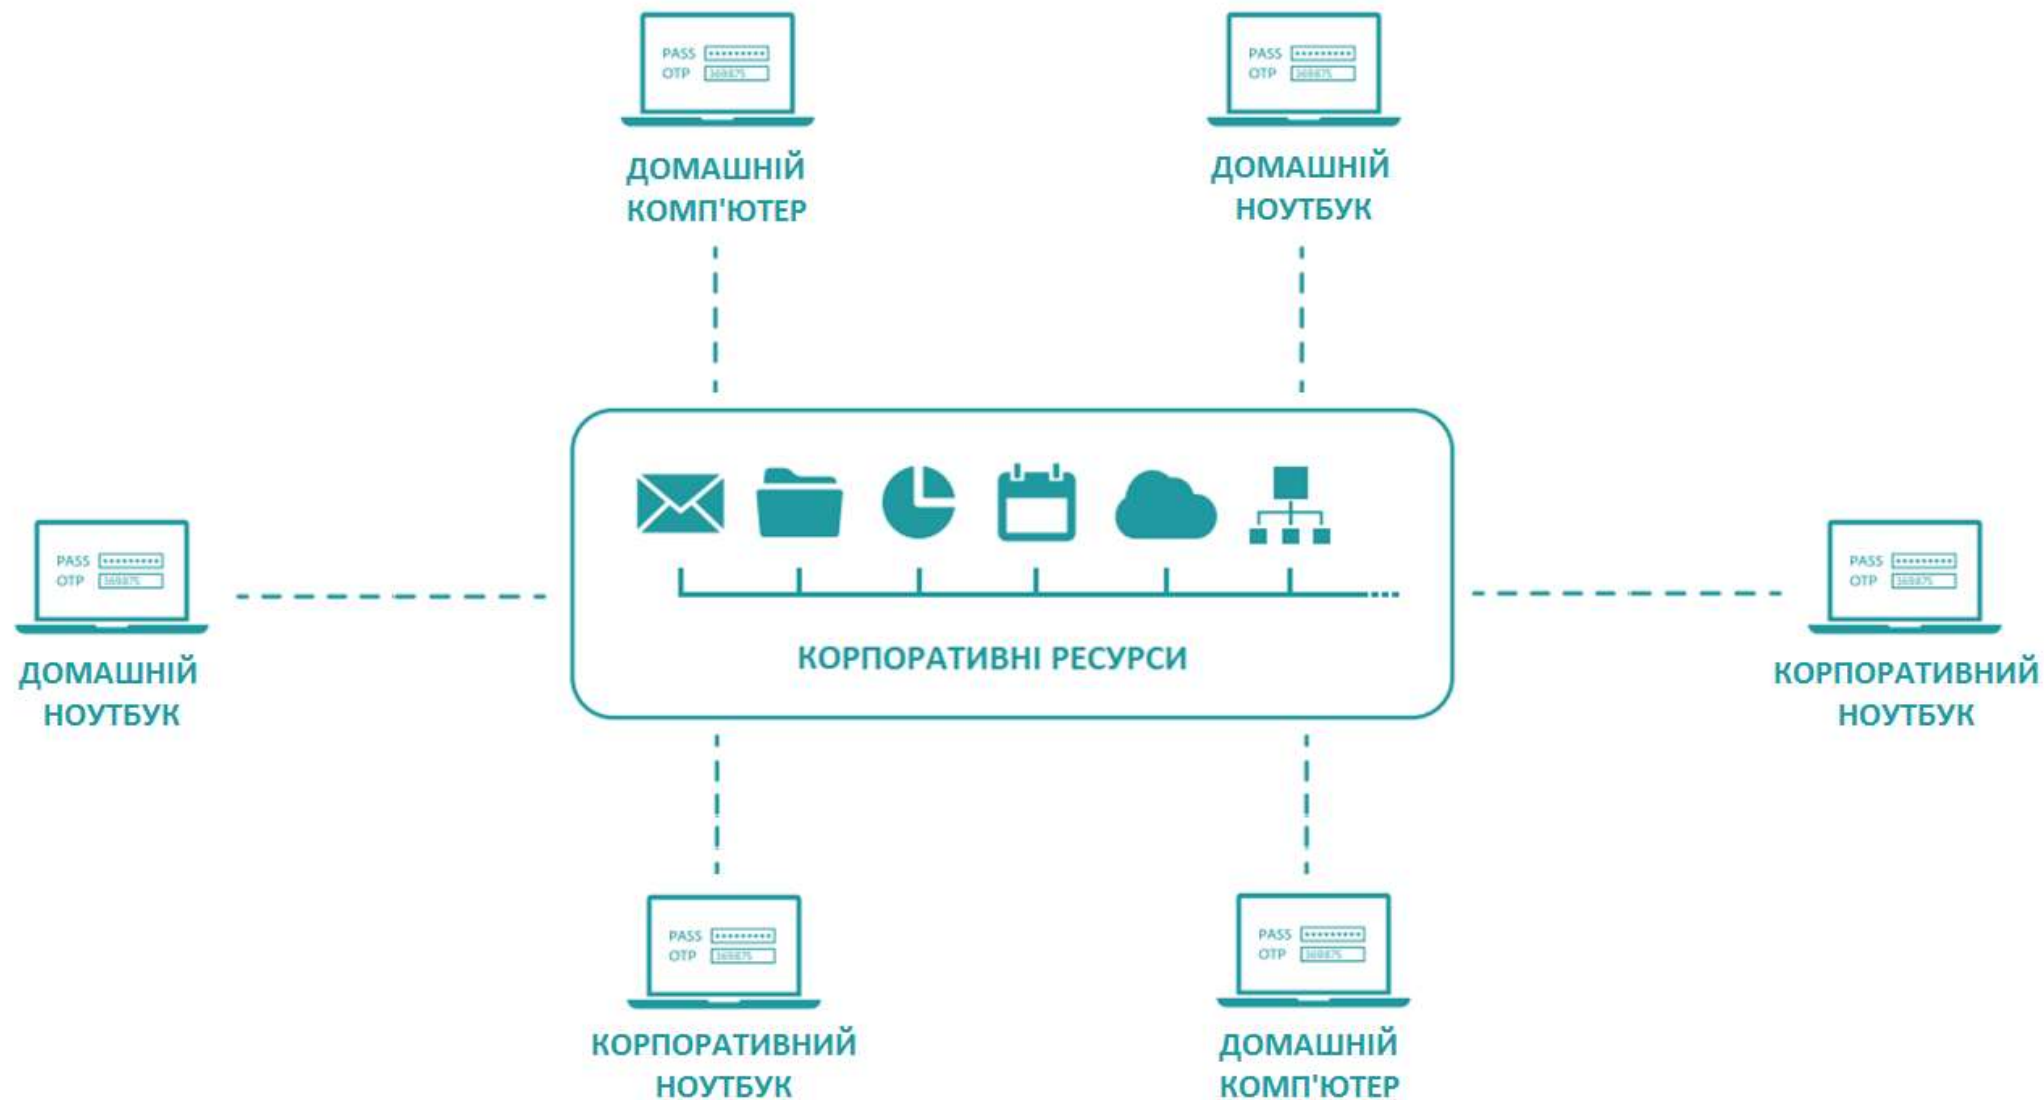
PASS ••••••••••
OTP 369875

ДОМАШНІЙ КОМП'ЮТЕР

PASS ••••••••••
OTP 369875

ДОМАШНІЙ НОУТБУК

PASS ••••••••••
OTP 369875

ДОМАШНІЙ НОУТБУК

КОРПОРАТИВНІ РЕСУРСИ

PASS ••••••••••
OTP 369875

КОРПОРАТИВНИЙ НОУТБУК

PASS ••••••••••
OTP 369875

КОРПОРАТИВНИЙ НОУТБУК

PASS ••••••••••
OTP 369875

ДОМАШНІЙ КОМП'ЮТЕР